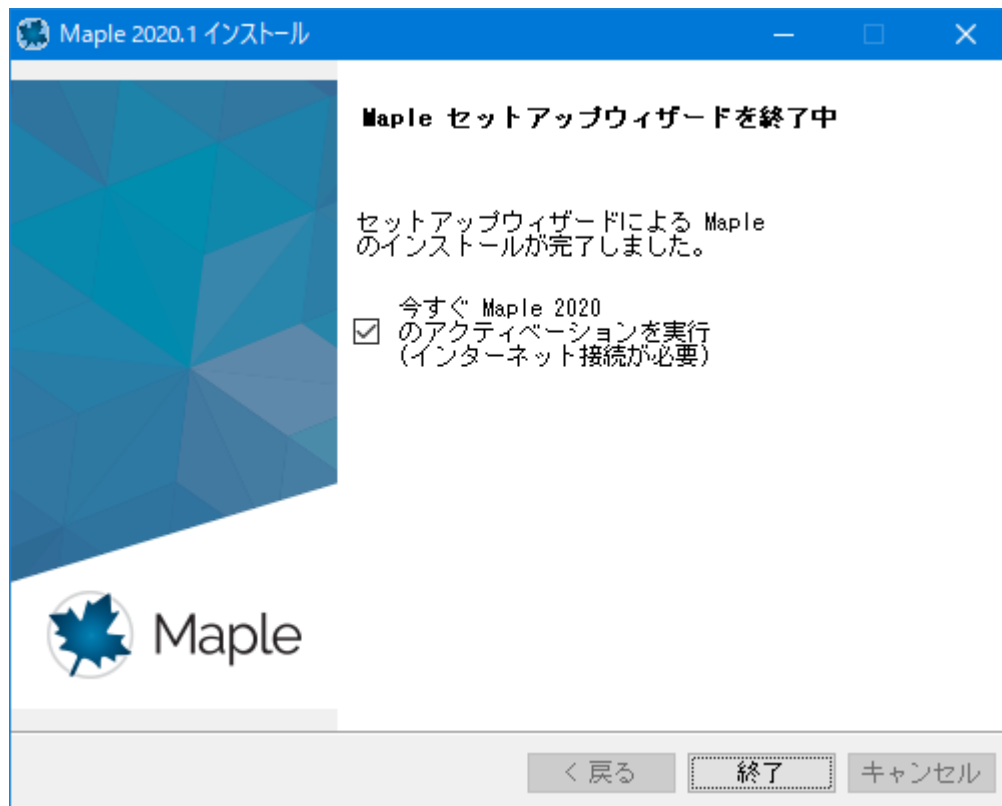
Maple 2020.1 インストール

Maple セットアップウィザードを終了中

セットアップウィザードによる Maple のインストールが完了しました。

☑ 今すぐ Maple 2020 のアクティベーションを実行 (インターネット接続が必要)

Maple

< 戻る
終了
キャンセル